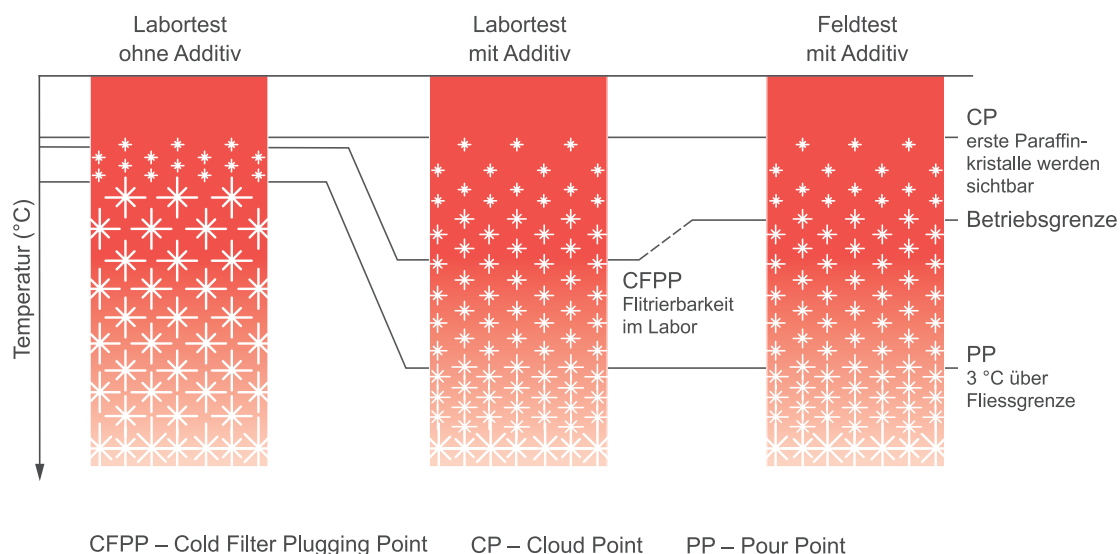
Labortest ohne Additiv

Labortest mit Additiv

Feldtest mit Additiv

Temperatur (°C)

CP
erste Paraffinkristalle werden sichtbar

Betriebsgrenze

CFPP
Flitrierbarkeit im Labor

PP
3 °C über Fliessgrenze

CFPP – Cold Filter Plugging Point CP – Cloud Point PP – Pour Point